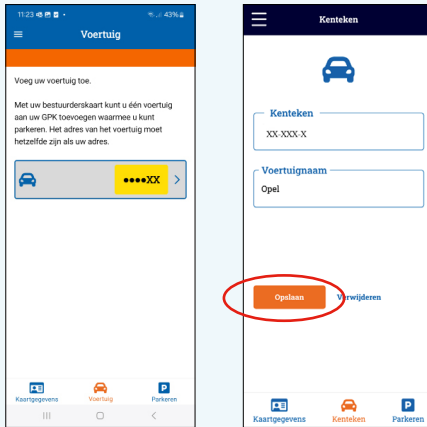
11:23 43%

Voertuig

Voeg uw voertuig toe.

Met uw bestuurderskaart kunt u één voertuig aan uw GPK toevoegen waarmee u kunt parkeren. Het adres van het voertuig moet hetzelfde zijn als uw adres.

●●●●XX

Kaartgegevens Voertuig Parkeren

Kenteken

Kenteken
XX-XXX-X

Voertuignaam
Opel

Opslaan Verwijderen

Kaartgegevens Kenteken Parkeren